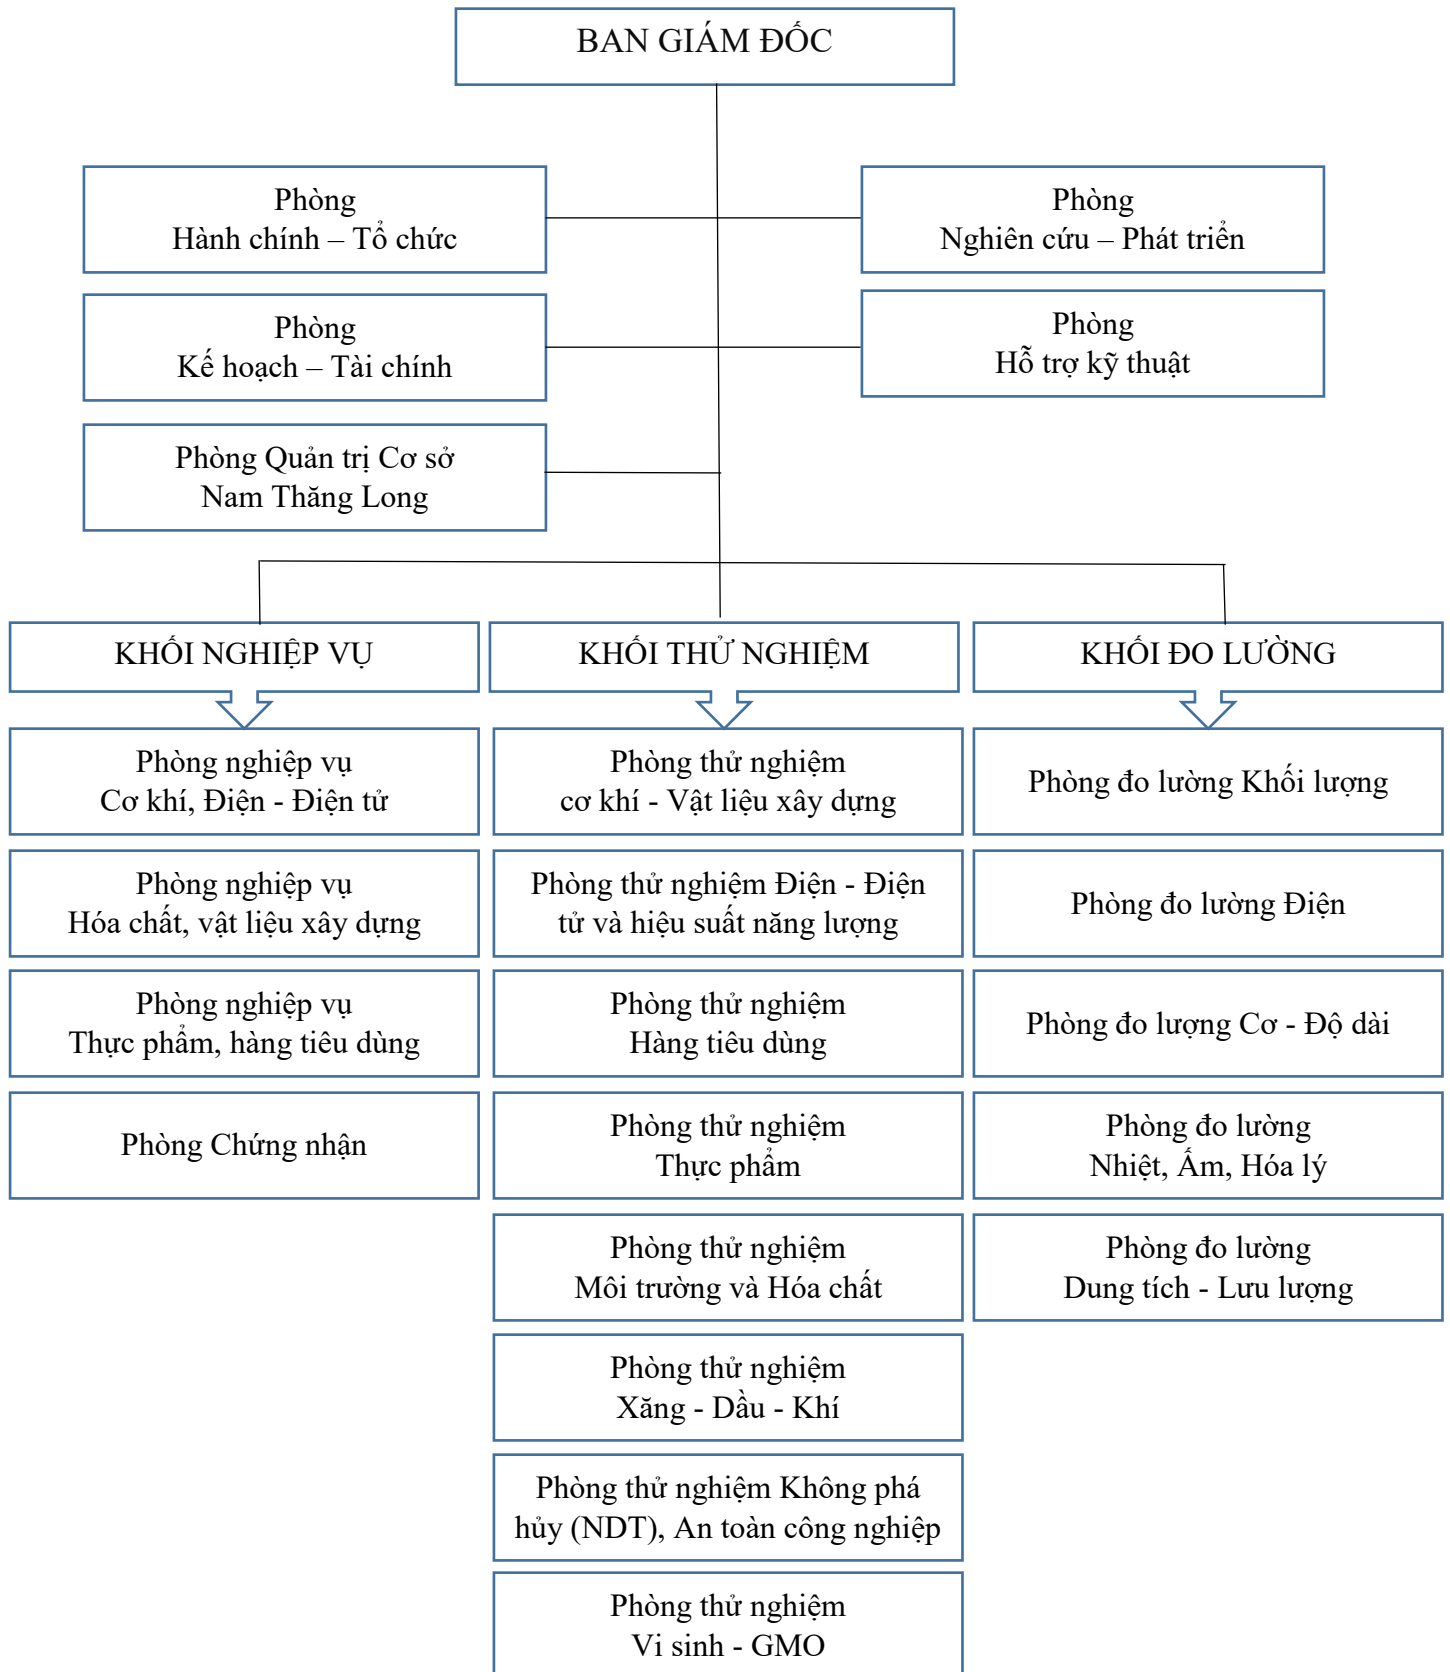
BAN GIÁM ĐỐC

Phòng
Hành chính – Tổ chức

Phòng
Nghiên cứu – Phát triển

Phòng
Kế hoạch – Tài chính

Phòng
Hỗ trợ kỹ thuật

Phòng Quản trị Cơ sở
Nam Thăng Long

KHỐI NGHIỆP VỤ

Phòng nghiệp vụ
Cơ khí, Điện - Điện tử

Phòng nghiệp vụ
Hóa chất, vật liệu xây dựng

Phòng nghiệp vụ
Thực phẩm, hàng tiêu dùng

Phòng Chứng nhận

KHỐI THỬ NGHIỆM

Phòng thử nghiệm
cơ khí - Vật liệu xây dựng

Phòng thử nghiệm Điện - Điện tử và hiệu suất năng lượng

Phòng thử nghiệm
Hàng tiêu dùng

Phòng thử nghiệm
Thực phẩm

Phòng thử nghiệm
Môi trường và Hóa chất

Phòng thử nghiệm
Xăng - Dầu - Khí

Phòng thử nghiệm Không phá hủy (NDT), An toàn công nghiệp

Phòng thử nghiệm
Vi sinh - GMO

KHỐI ĐO LƯỜNG

Phòng đo lường Khối lượng

Phòng đo lường Điện

Phòng đo lượng Cơ - Độ dài

Phòng đo lường
Nhiệt, Ẩm, Hóa lý

Phòng đo lường
Dung tích - Lưu lượng